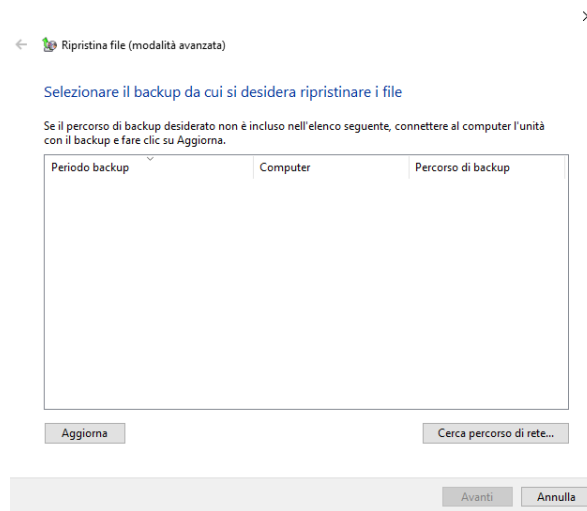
Ripristina file (modalità avanzata)

Selezionare il backup da cui si desidera ripristinare i file

Se il percorso di backup desiderato non è incluso nell'elenco seguente, connettere al computer l'unità con il backup e fare clic su Aggiorna.

| Periodo backup | Computer | Percorso di backup |
|---|---|---|

Aggiorna

Cerca percorso di rete...

Avanti

Annulla